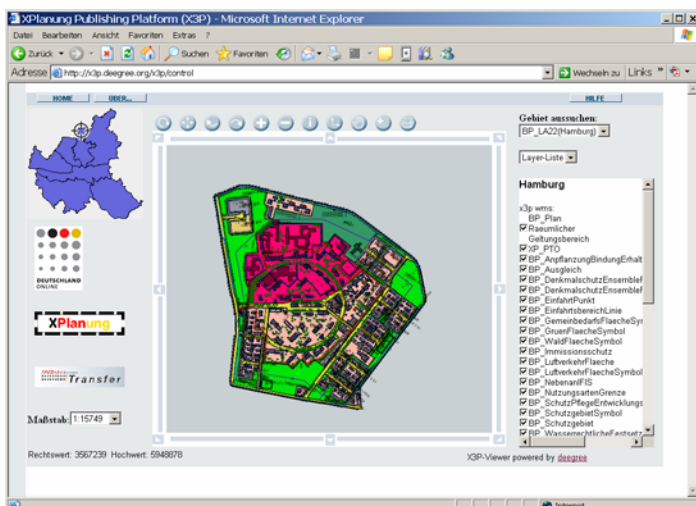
XPlanung Publishing Platform (X3P) - Microsoft Internet Explorer

Datei Bearbeiten Ansicht Favoriten Extras ?

Zurück Suchen Favoriten

Adresse http://x3p.deegree.org/x3p/control Wechseln zu Links

HOME ÜBER... HILFE

Gebiet aussuchen:
BP_LA22(Hamburg)

Layer-Liste

Hamburg

x3p wms:
BP_Plan
☑ Raeumlicher Geltungsbereich
☑ XP_PTO
☑ BP_AnpflanzungBindungErhalt
☑ BP_Ausgleich
☑ BP_DenkmalschutzEnsembleF
☑ BP_DenkmalschutzEnsembleF
☑ BP_EinfahrtPunkt
☑ BP_EinfahrtsbereichLinie
☑ BP_GemeinbedarfsFlaecheSy
☑ BP_GruenFlaecheSymbol
☑ BP_WaldFlaecheSymbol
☑ BP_Immissionsschutz
☑ BP_LuftverkehrFlaeche
☑ BP_LuftverkehrFlaecheSymbol
☑ BP_NebenanlFlS
☑ BP_NutzungsartenGrenze
☑ BP_SchutzPflegeEntwicklungs
☑ BP_SchutzgebietSymbol
☑ BP_Schutzgebiet
☑ BP_WasserrechtlicheFestsetz

DEUTSCHLAND ONLINE

XPlanung

Transfer

Maßstab: 1:15749

Rechtswert: 3567239 Hochwert: 5948878

X3P-Viewer powered by deegree

Internet